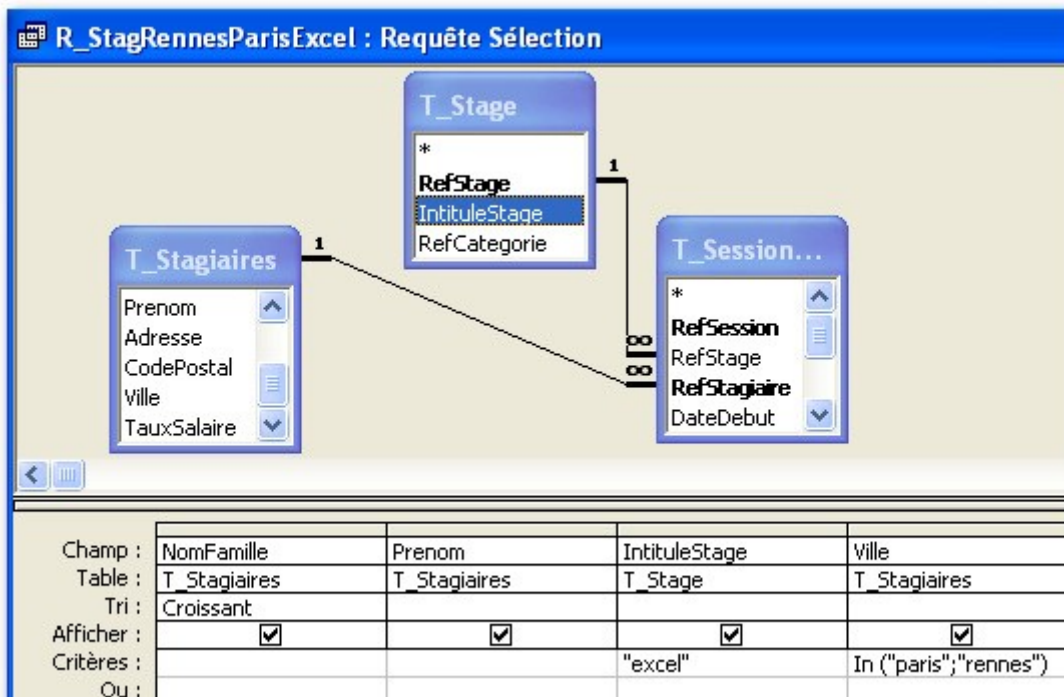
R_StagRennesParisExcel : Requête Sélection

T_Stage
*
RefStage
IntituleStage
RefCategorie

T_Stagiaires
Prenom
Adresse
CodePostal
Ville
TauxSalaire

T_Session...
*
RefSession
RefStage
RefStagiaire
DateDebut

1
1
∞
∞

| | | | | |
|---|---|---|---|---|
| Champ : | NomFamille | Prenom | IntituleStage | Ville |
| Table : | T_Stagiaires | T_Stagiaires | T_Stage | T_Stagiaires |
| Tri : | Croissant | | | |
| Afficher : | ☑ | ☑ | ☑ | ☑ |
| Critères : | | | "excel" | In ("paris";"rennes") |
| Ou : | | | | |